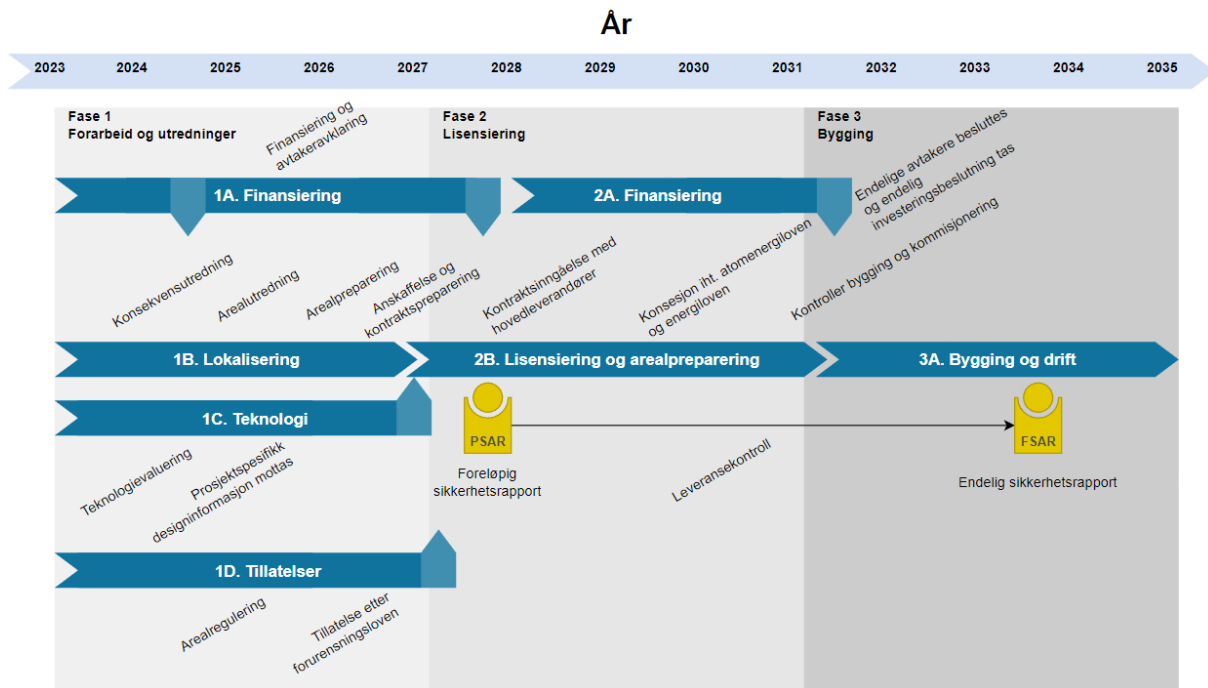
År

2023 2024 2025 2026 2027 2028 2029 2030 2031 2032 2033 2034 2035

Fase 1
Forarbeid og utredninger

Finansiering og avtakeravklaring

Fase 2
Lisensiering

Fase 3
Bygging

Endelige avtakere besluttes og endelig investeringsbeslutning tas

1A. Finansiering

2A. Finansiering

Konsekvensutredning

Arealutredning

Arealpreparering

Anskaffelse og kontraktspreparering

Kontraktsinngåelse med hovedleverandører

Konsesjon iht. atomenergiloven og energiloven

Kontroller bygging og kommisjonering

1B. Lokalisering

2B. Lisensiering og arealpreparering

3A. Bygging og drift

1C. Teknologi

PSAR

FSAR

Foreløpig sikkerhetsrapport

Leveransekontroll

Endelig sikkerhetsrapport

Teknologievaluering

Prosjektspesifikk designinformasjon mottas

1D. Tillatelser

Arealregulering

Tillatelse etter forurensningsloven